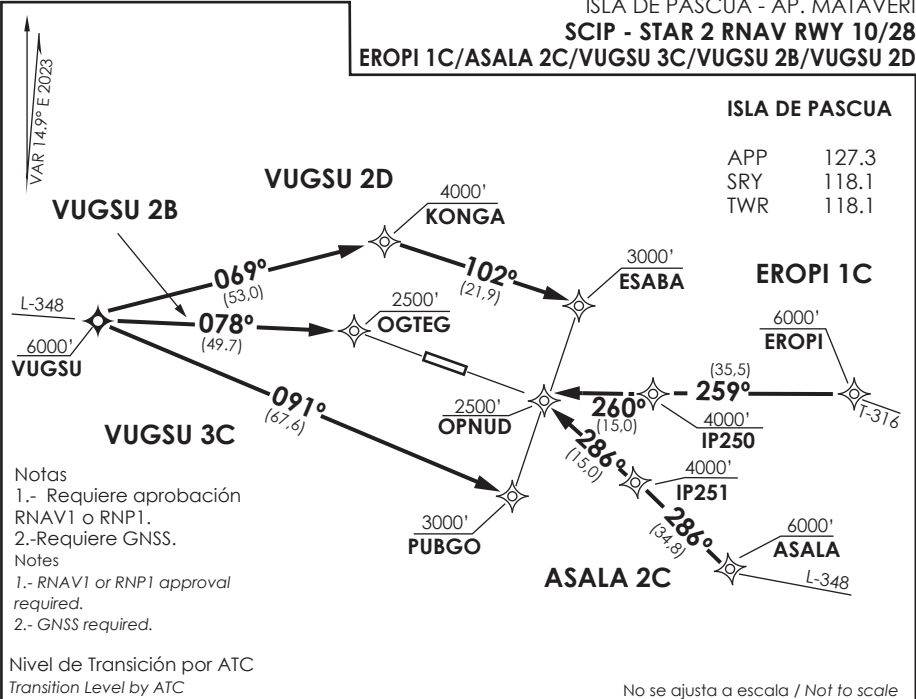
ISLA DE PASCUA - AP. MATAVERI
SCIP - STAR 2 RNAV RWY 10/28
EROPI 1C/ASALA 2C/VUGSU 3C/VUGSU 2B/VUGSU 2D

VAR 14.9° E 2023

ISLA DE PASCUA

| APP | 127.3 |
|---|---|
| SRY | 118.1 |
| TWR | 118.1 |

VUGSU 2D

VUGSU 2B

4000'
KONGA

3000'
ESABA

EROPI 1C

069º
(53,0)

102º
(21,9)

L-348

6000'
VUGSU

078º
(49.7)

2500'
OGTEG

6000'
EROPI

(35,5)
259º

T-316

260º
(15,0)

2500'
OPNUD

4000'
IP250

091º
(67,6)

VUGSU 3C

286º
(15,0)

4000'
IP251

Notas
1.- Requiere aprobación RNAV1 o RNP1.
2.-Requiere GNSS.
Notes
1.- RNAV1 or RNP1 approval required.
2.- GNSS required.

3000'
PUBGO

286º
(34,8)

6000'
ASALA

ASALA 2C

L-348

Nivel de Transición por ATC
Transition Level by ATC

No se ajusta a escala / Not to scale